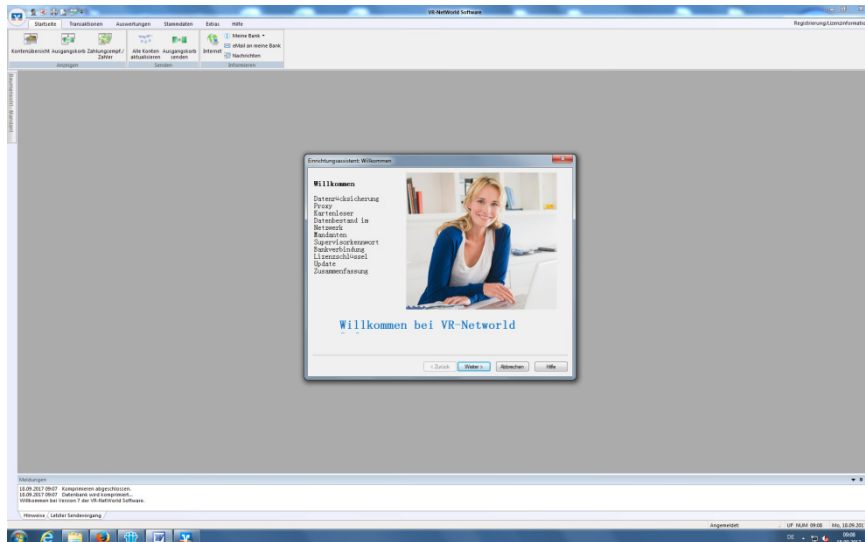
VR-NetWorld Software

Startseite Transaktionen Auswertungen Stammdaten Extras Hilfe

Registrierung/Lizenzinformation

Kontenübersicht Ausgangskorb Zahlungsempf./Zahler

Anzeigen

Alle Konten aktualisieren Ausgangskorb senden

Senden

Internet Meine Bank eMail an meine Bank Nachrichten

Informieren

Einrichtungsassistent: Willkommen

Willkommen
Datenrücksicherung
Proxy
Kartenleser
Datenbestand im Netzwerk
Mandanten
Supervisorkennwort
Bankverbindung
Lizenzschlüssel
Update
Zusammenfassung

Willkommen bei VR-Networld

< Zurück Weiter > Abbrechen Hilfe

Meldungen
18.09.2017 09:07 Komprimieren abgeschlossen.
18.09.2017 09:07 Datenbank wird komprimiert...
Willkommen bei Version 7 der VR-NetWorld Software.

Hinweise Letzter Sendevorgang

Angemeldet UF NUM 09:08 Mo, 18.09.2017

DE 09:08